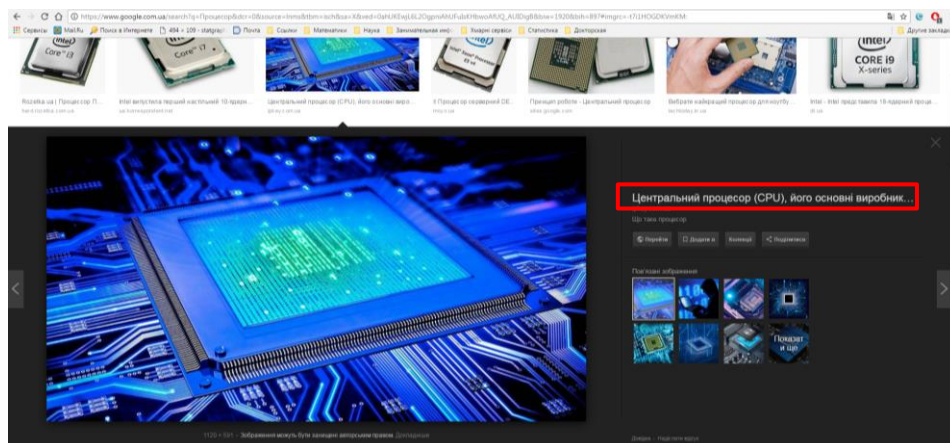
https://www.google.com.ua/search?q=Процесор&stc=0&source=lnms&tbm=isch&sa=X&ved=0ahUKEwjL6L2OgyvsAhUFubKHbwoAtUQ_AUIDigB&biw=1920&bih=897#imgrc=

Сервисы Mail.Ru Поиск в Интернете 494 × 109 - statgraph Почта Ссылки Математики Наука Занимательная инф Уходні сервіси Статистика Докторская Другие закладки

intel Core i3 intel Core i7 intel CORE i9 X-series

Rozetka.ua | Процесори П... Intel випустила перший настільний 18-ядерн... Центральний процесор (CPU), його основні виро... 5 Процесор серверний DE... Принцип роботи - Центральний процесор Виберіть найкращий процесор для ноутбу... Intel - Intel представила 18-ядерний проце...

Центральний процесор (CPU), його основні виробник...

Що таке процесор

Перейти Додати в Колекції Поширення

Пов'язані зображення

Показати ще

1120 × 581 · Зображення можуть бути захищені авторським правом. Докладніше

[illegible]